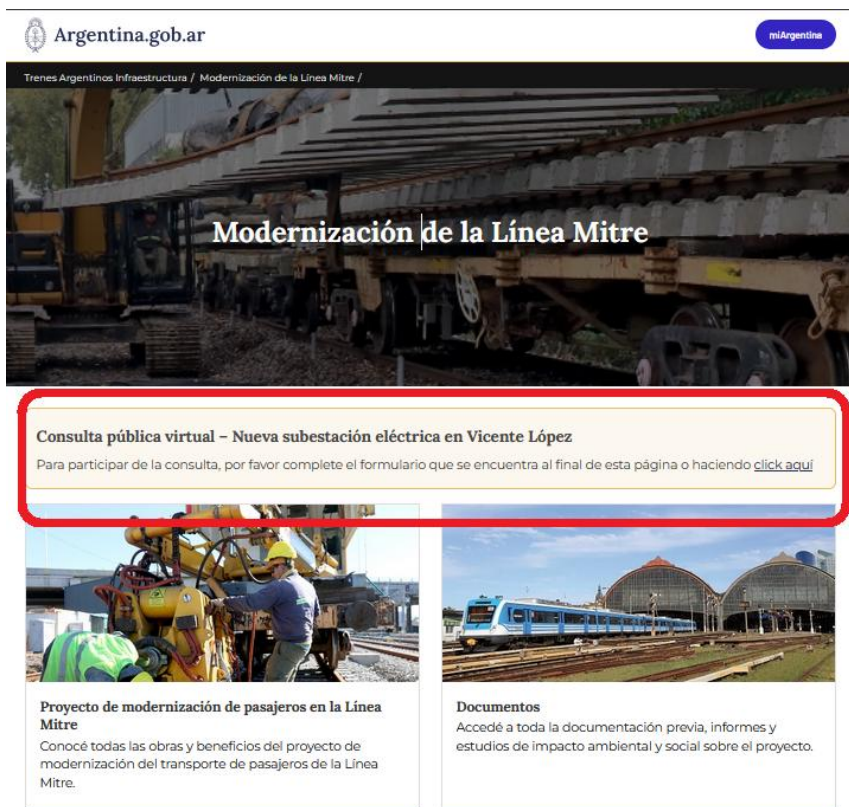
Argentina.gob.ar

miArgentina

Trenes Argentinos Infraestructura / Modernización de la Línea Mitre /

Modernización de la Línea Mitre

Consulta pública virtual – Nueva subestación eléctrica en Vicente López

Para participar de la consulta, por favor complete el formulario que se encuentra al final de esta página o haciendo click aquí

Proyecto de modernización de pasajeros en la Línea Mitre

Conocé todas las obras y beneficios del proyecto de modernización del transporte de pasajeros de la Línea Mitre.

Documentos

Accedé a toda la documentación previa, informes y estudios de impacto ambiental y social sobre el proyecto.